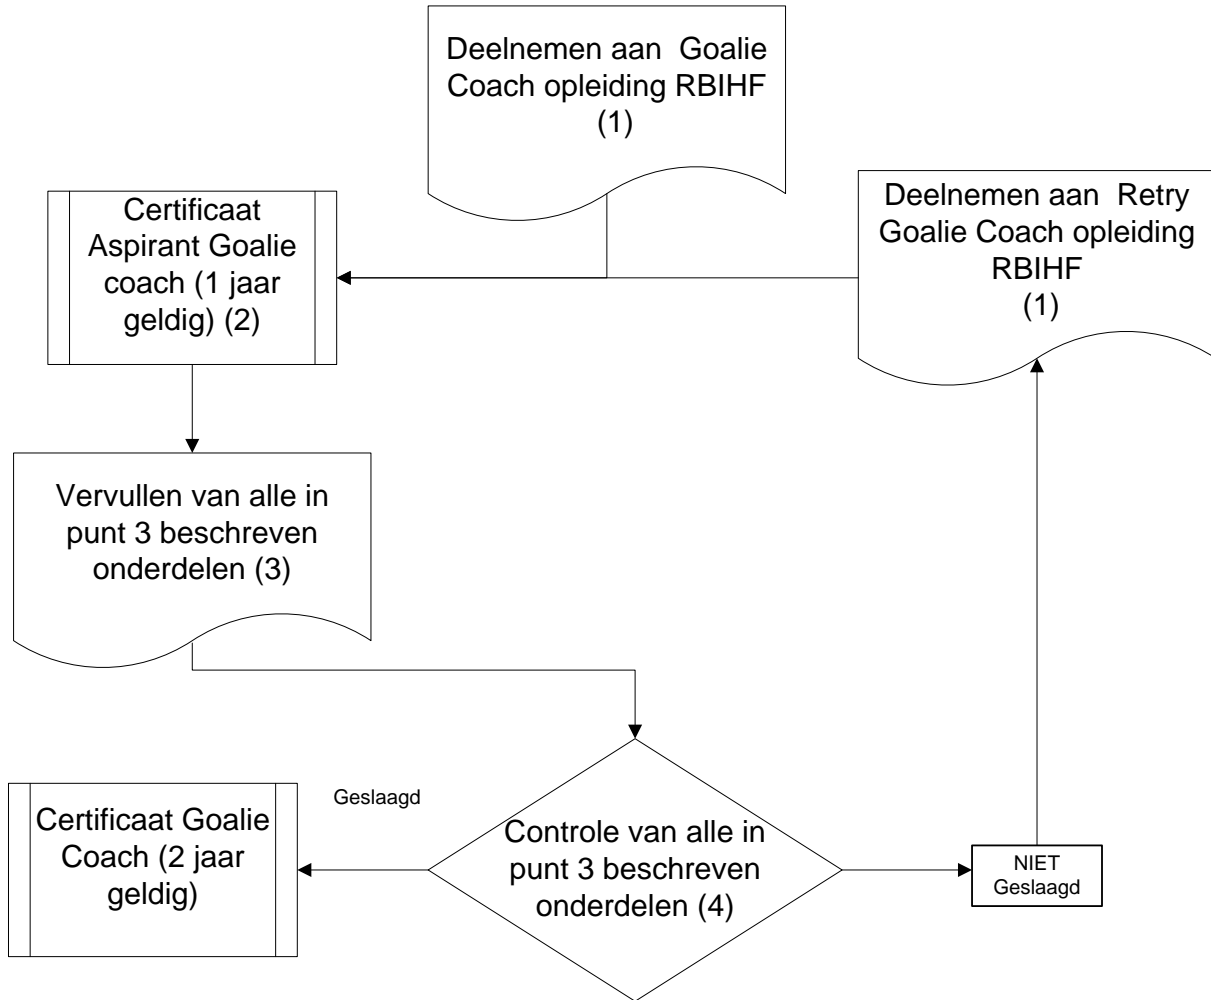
Deelnemen aan Goalie Coach opleiding RBIHF (1)

Certificaat Aspirant Goalie coach (1 jaar geldig) (2)

Deelnemen aan Retry Goalie Coach opleiding RBIHF (1)

Vervullen van alle in punt 3 beschreven onderdelen (3)

Geslaagd

Certificaat Goalie Coach (2 jaar geldig)

Controle van alle in punt 3 beschreven onderdelen (4)

NIET Geslaagd